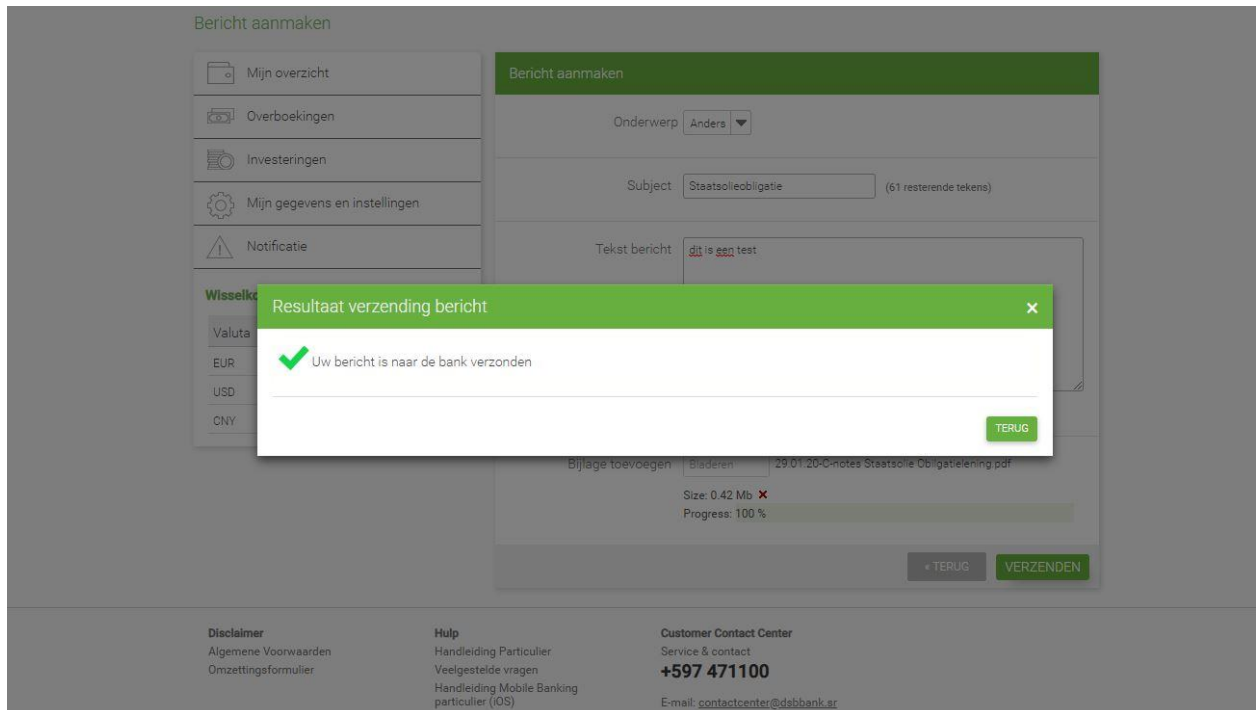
Bericht aanmaken

Mijn overzicht
Overboekingen
Investeringen
Mijn gegevens en instellingen
Notificatie

Wisselk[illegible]
Valuta
EUR
USD
CNY

Bericht aanmaken

Onderwerp Anders

Subject Staatsolieobligatie (61 resterende tekens)

Tekst bericht dit is een test

Resultaat verzending bericht ×

Uw bericht is naar de bank verzonden

TERUG

Bijlage toevoegen Bladeren 29.01.20-C-notes Staatsolie Obilgatielening.pdf
Size: 0.42 Mb ×
Progress: 100 %

« TERUG VERZENDEN

Disclaimer
Algemene Voorwaarden
Omzettingsformulier

Hulp
Handleiding Particulier
Veelgestelde vragen
Handleiding Mobile Banking particulier (iOS)

Customer Contact Center
Service & contact
+597 471100
E-mail: contactcenter@dsbbank.sr